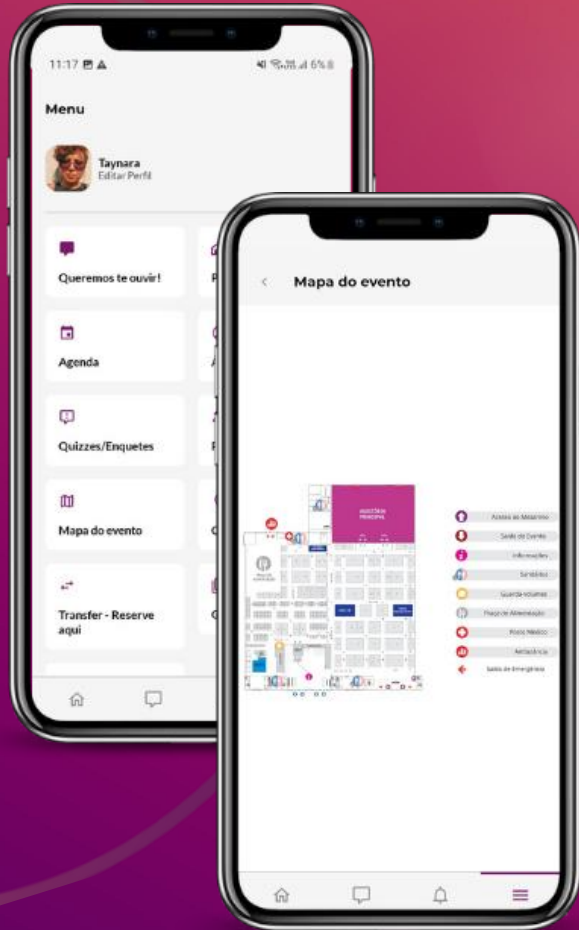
11:17

Menu

Taynara
Editar Perfil

Queremos te ouvir!

Agenda

Quizzes/Enquetes

Mapa do evento

Transfer - Reserve aqui

Mapa do evento

AUDITÓRIO PRINCIPAL

Acesso ao Mezanino
Saída do Evento
Informações
Sanitários
Guarda-volumes
Praça de Alimentação
Posto Médico
Ambulância
Saída de Emergência